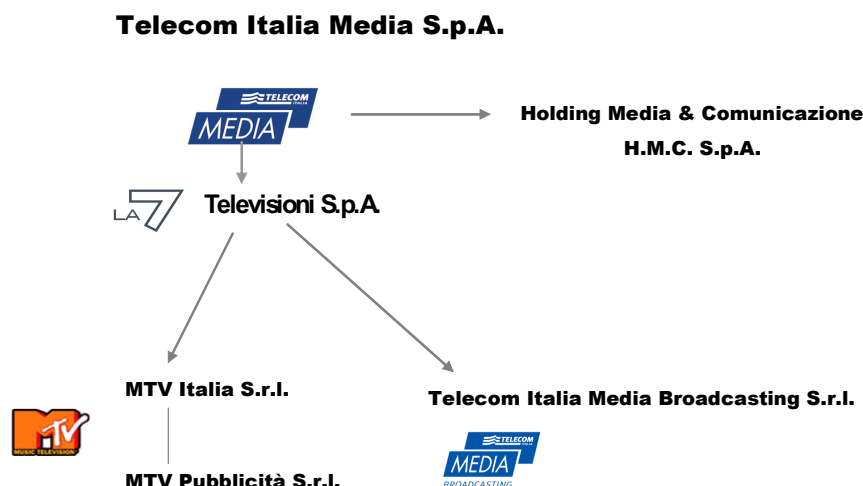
Telecom Italia Media S.p.A.

TELECOM ITALIA
MEDIA

Holding Media & Comunicazione
H.M.C. S.p.A.

LA 7

Televisioni S.p.A.

MTV Italia S.r.l.

MTV
MUSIC TELEVISION

MTV Pubblicità S.r.l.

Telecom Italia Media Broadcasting S.r.l.

TELECOM ITALIA
MEDIA
BROADCASTING